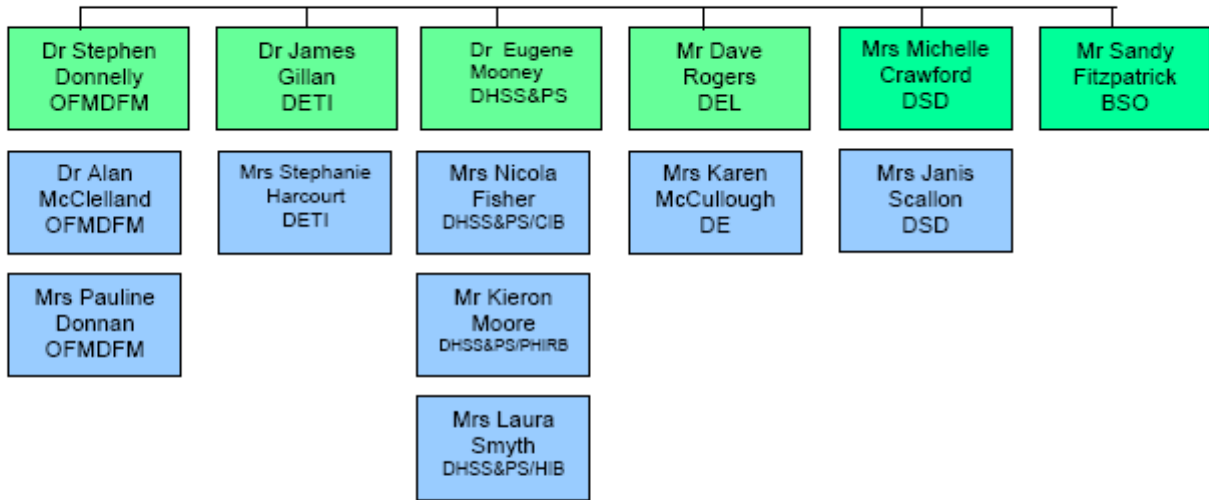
Dr Stephen Donnelly OFMDFM

Dr Alan McClelland OFMDFM

Mrs Pauline Donnan OFMDFM

Dr James Gillan DETI

Mrs Stephanie Harcourt DETI

Dr Eugene Mooney DHSS&PS

Mrs Nicola Fisher DHSS&PS/CIB

Mr Kieron Moore DHSS&PS/PHIRB

Mrs Laura Smyth DHSS&PS/HIB

Mr Dave Rogers DEL

Mrs Karen McCullough DE

Mrs Michelle Crawford DSD

Mrs Janis Scallon DSD

Mr Sandy Fitzpatrick BSO